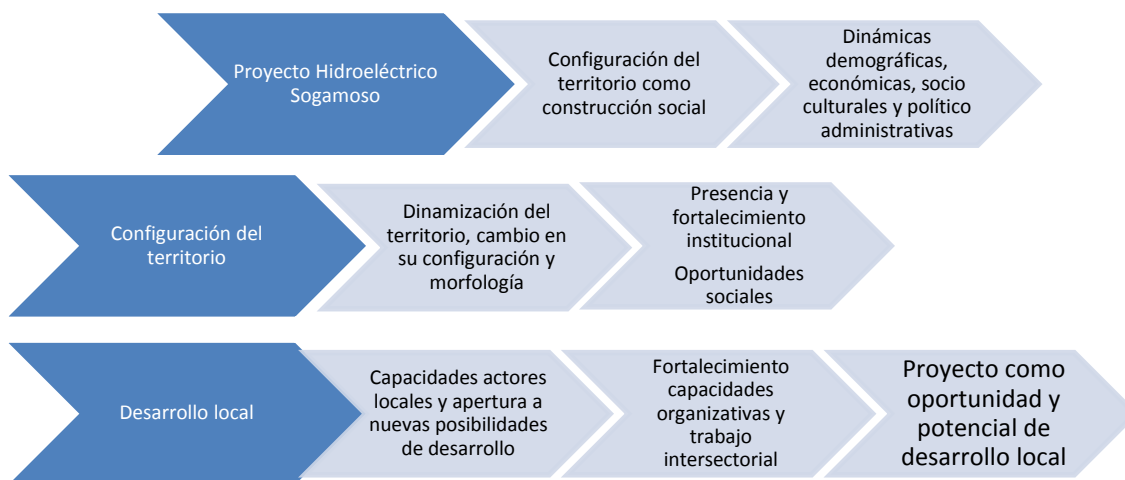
Proyecto Hidroeléctrico Sogamoso

Configuración del territorio como construcción social

Dinámicas demográficas, económicas, socio culturales y político administrativas

Configuración del territorio

Dinamización del territorio, cambio en su configuración y morfología

Presencia y fortalecimiento institucional

Oportunidades sociales

Desarrollo local

Capacidades actores locales y apertura a nuevas posibilidades de desarrollo

Fortalecimiento capacidades organizativas y trabajo intersectorial

Proyecto como oportunidad y potencial de desarrollo local